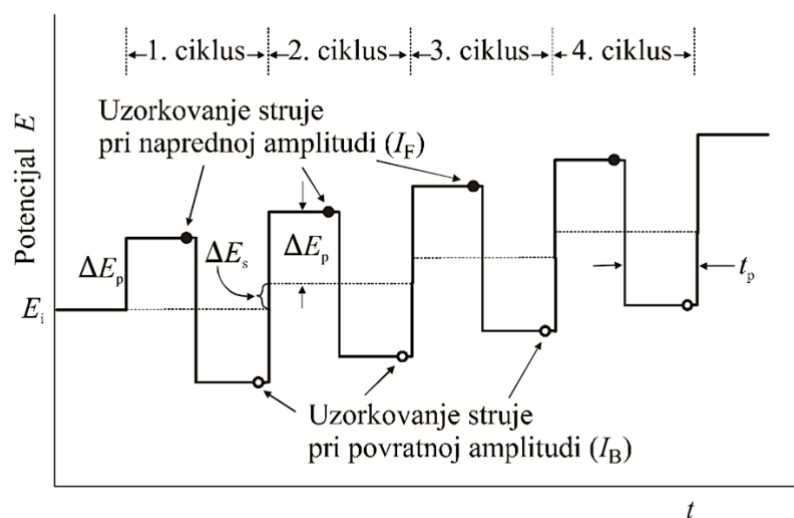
1. ciklus
2. ciklus
3. ciklus
4. ciklus

Uzorkovanje struje pri naprednoj amplitudi ($I_F$)

Potencijal $E$

$\Delta E_p$

$\Delta E_s$

$\Delta E_p$

$E_i$

$t_p$

Uzorkovanje struje pri povratnoj amplitudi ($I_B$)

$t$